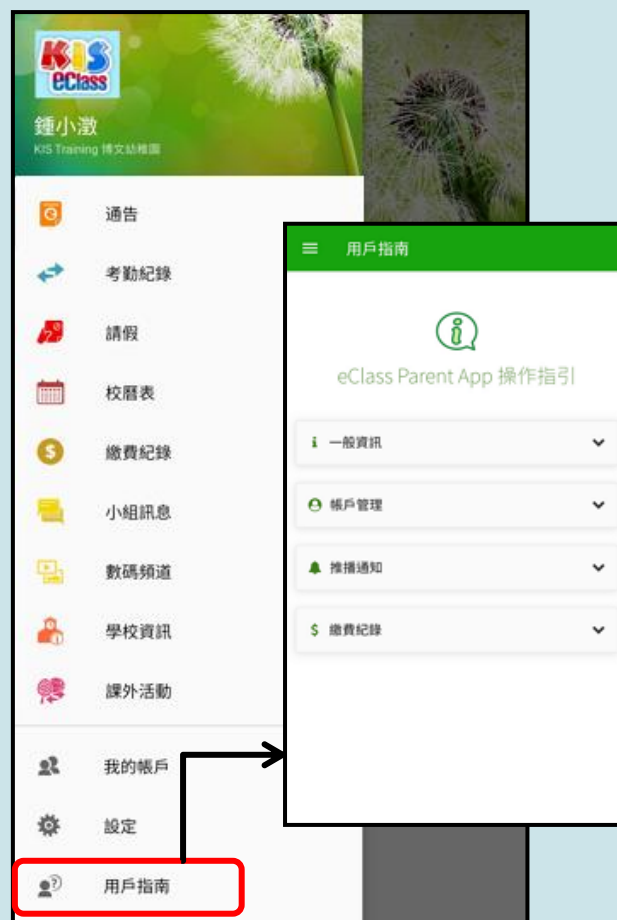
KIS eClass

鍾小澂

KIS Training 博文幼稚園

通告

考勤紀錄

請假

校曆表

繳費紀錄

小組訊息

數碼頻道

學校資訊

課外活動

我的帳戶

設定

用戶指南

用戶指南

eClass Parent App 操作指引

一般資訊

帳戶管理

推播通知

繳費紀錄